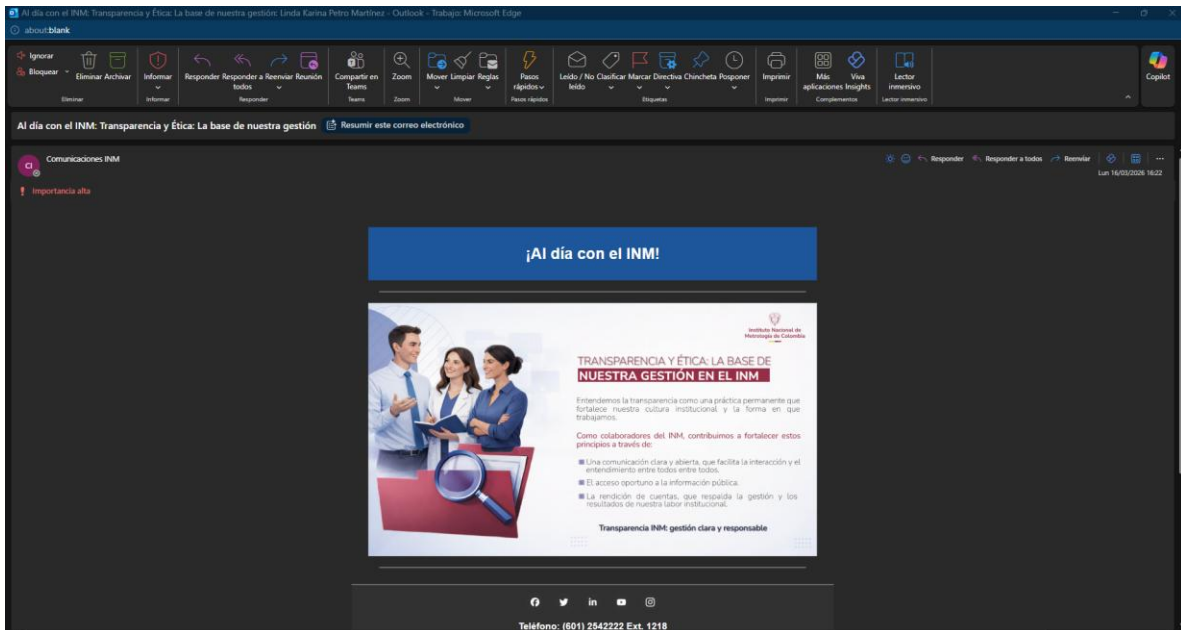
Al día con el INM: Transparencia y Ética: La base de nuestra gestión: Linda Karina Petro Martínez - Outlook - Trabajo: Microsoft Edge

about:blank

Ignorar
Bloquear
Eliminar Archivar
Eliminar
Informar
Informar
Responder Responder a todos Reenviar Reunión
Responder
Compartir en Teams
Teams
Zoom
Zoom
Mover Limpiar Reglas
Mover
Pasos rápidos
Pasos rápidos
Leído / No leído Clasificar Marcar Directiva Chincheta Posponer
Etiquetas
Imprimir
Imprimir
Más aplicaciones Viva Insights
Complementos
Lector inmersivo
Lector inmersivo
Copilot

Al día con el INM: Transparencia y Ética: La base de nuestra gestión
Resumir este correo electrónico

CI
Comunicaciones INM
Importancia alta

Responder Responder a todos Reenviar
Lun 16/03/2026 16:22

¡Al día con el INM!

Instituto Nacional de Metrología de Colombia

TRANSPARENCIA Y ÉTICA: LA BASE DE
NUESTRA GESTIÓN EN EL INM

Entendemos la transparencia como una práctica permanente que fortalece nuestra cultura institucional y la forma en que trabajamos.

Como colaboradores del INM, contribuimos a fortalecer estos principios a través de:

Una comunicación clara y abierta, que facilita la interacción y el entendimiento entre todos entre todos.

El acceso oportuno a la información pública.

La rendición de cuentas, que respalda la gestión y los resultados de nuestra labor institucional.

Transparencia INM: gestión clara y responsable

Teléfono: (601) 2542222 Ext. 1218